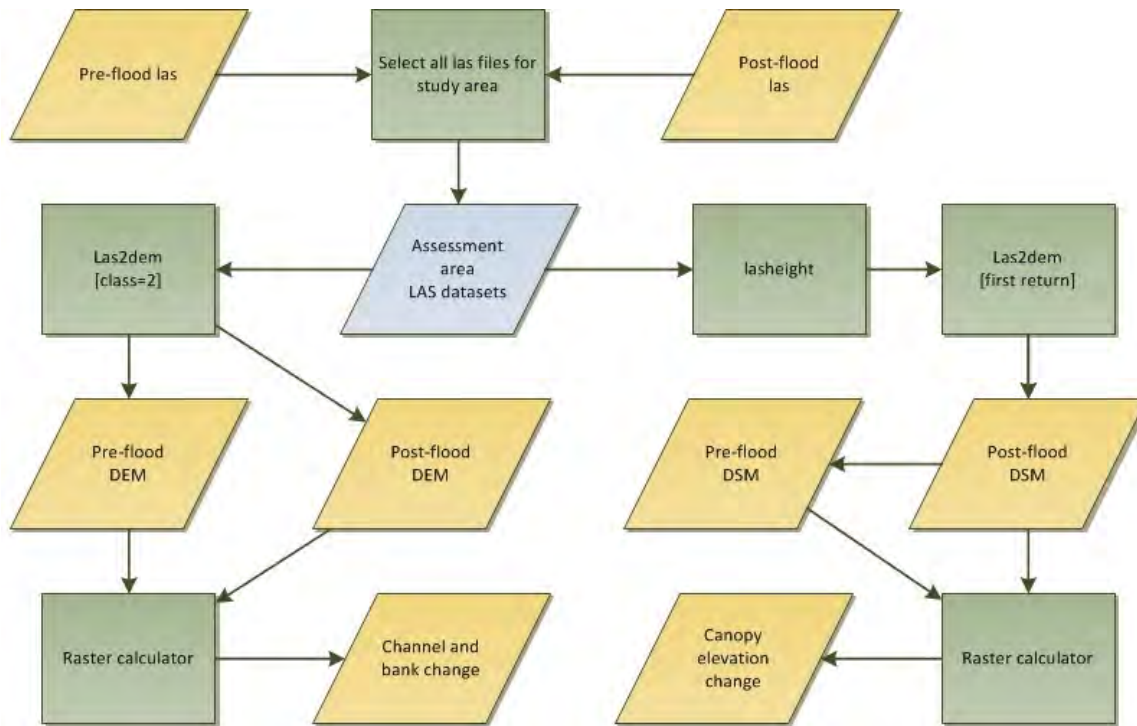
Pre-flood las

Select all las files for study area

Post-flood las

Las2dem [class=2]

Assessment area LAS datasets

lasheight

Las2dem [first return]

Pre-flood DEM

Post-flood DEM

Pre-flood DSM

Post-flood DSM

Raster calculator

Channel and bank change

Canopy elevation change

Raster calculator